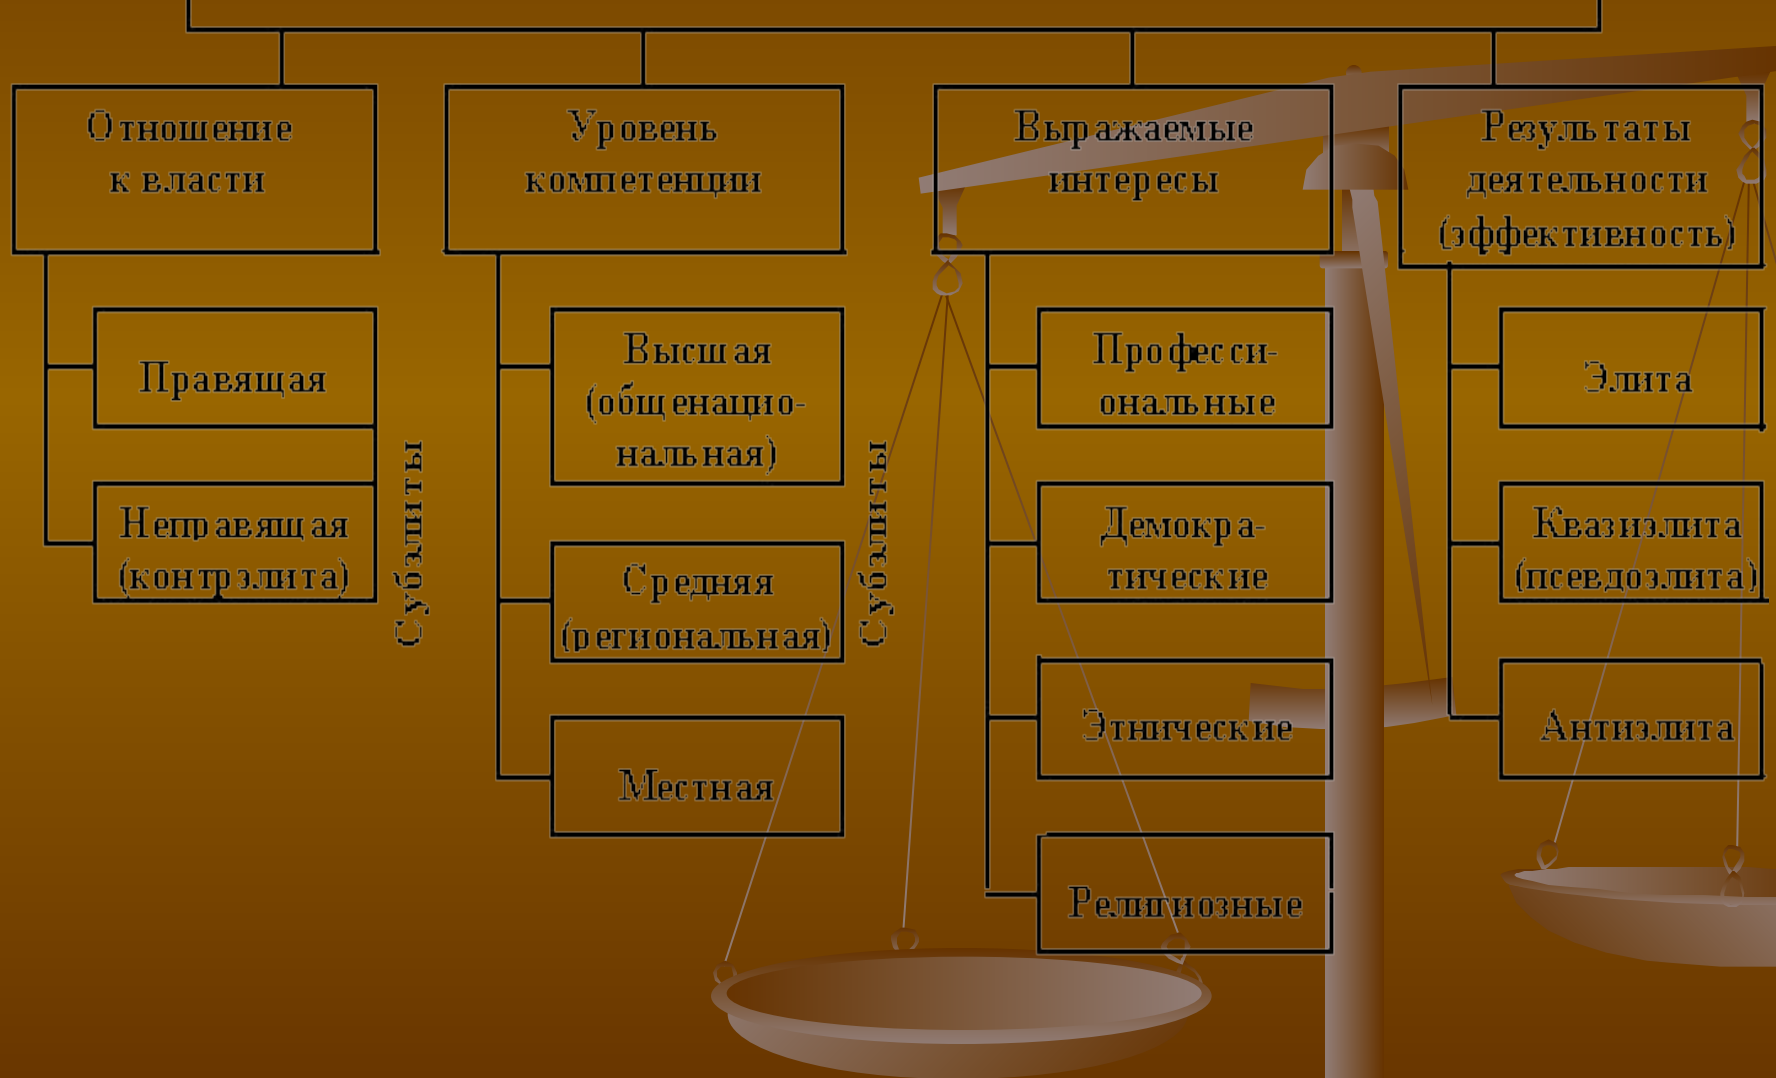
Отношение к власти

Правящая

Неправящая (контрэлита)

Субэлиты

Уровень компетенции

Высшая (общенациональная)

Средняя (региональная)

Местная

Субэлиты

Выражаемые интересы

Профессиональные

Демократические

Этнические

Религиозные

Результаты деятельности (эффективность)

Элита

Квазиэлита (псевдоэлита)

Антиэлита